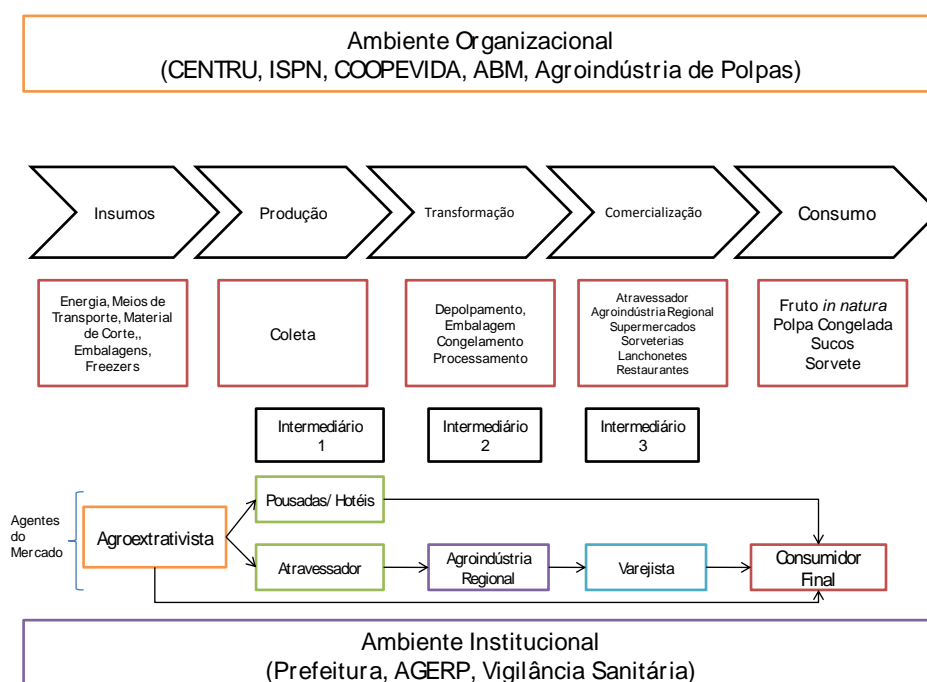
Ambiente Organizacional
(CENTRU, ISPN, COOPEVIDA, ABM, Agroindústria de Polpas)

Insumos
Produção
Transformação
Comercialização
Consumo

Energia, Meios de Transporte, Material de Corte,, Embalagens, Freezers

Coleta

Depolpamento, Embalagem Congelamento Processamento

Atravessador
Agroindústria Regional
Supermercados
Sorveterias
Lanchonetes
Restaurantes

Fruto *in natura*
Polpa Congelada
Sucos
Sorvete

Intermediário 1

Intermediário 2

Intermediário 3

Agentes do Mercado

Agroextrativista

Pousadas/ Hotéis

Atravessador

Agroindústria Regional

Varejista

Consumidor Final

Ambiente Institucional
(Prefeitura, AGERP, Vigilância Sanitária)